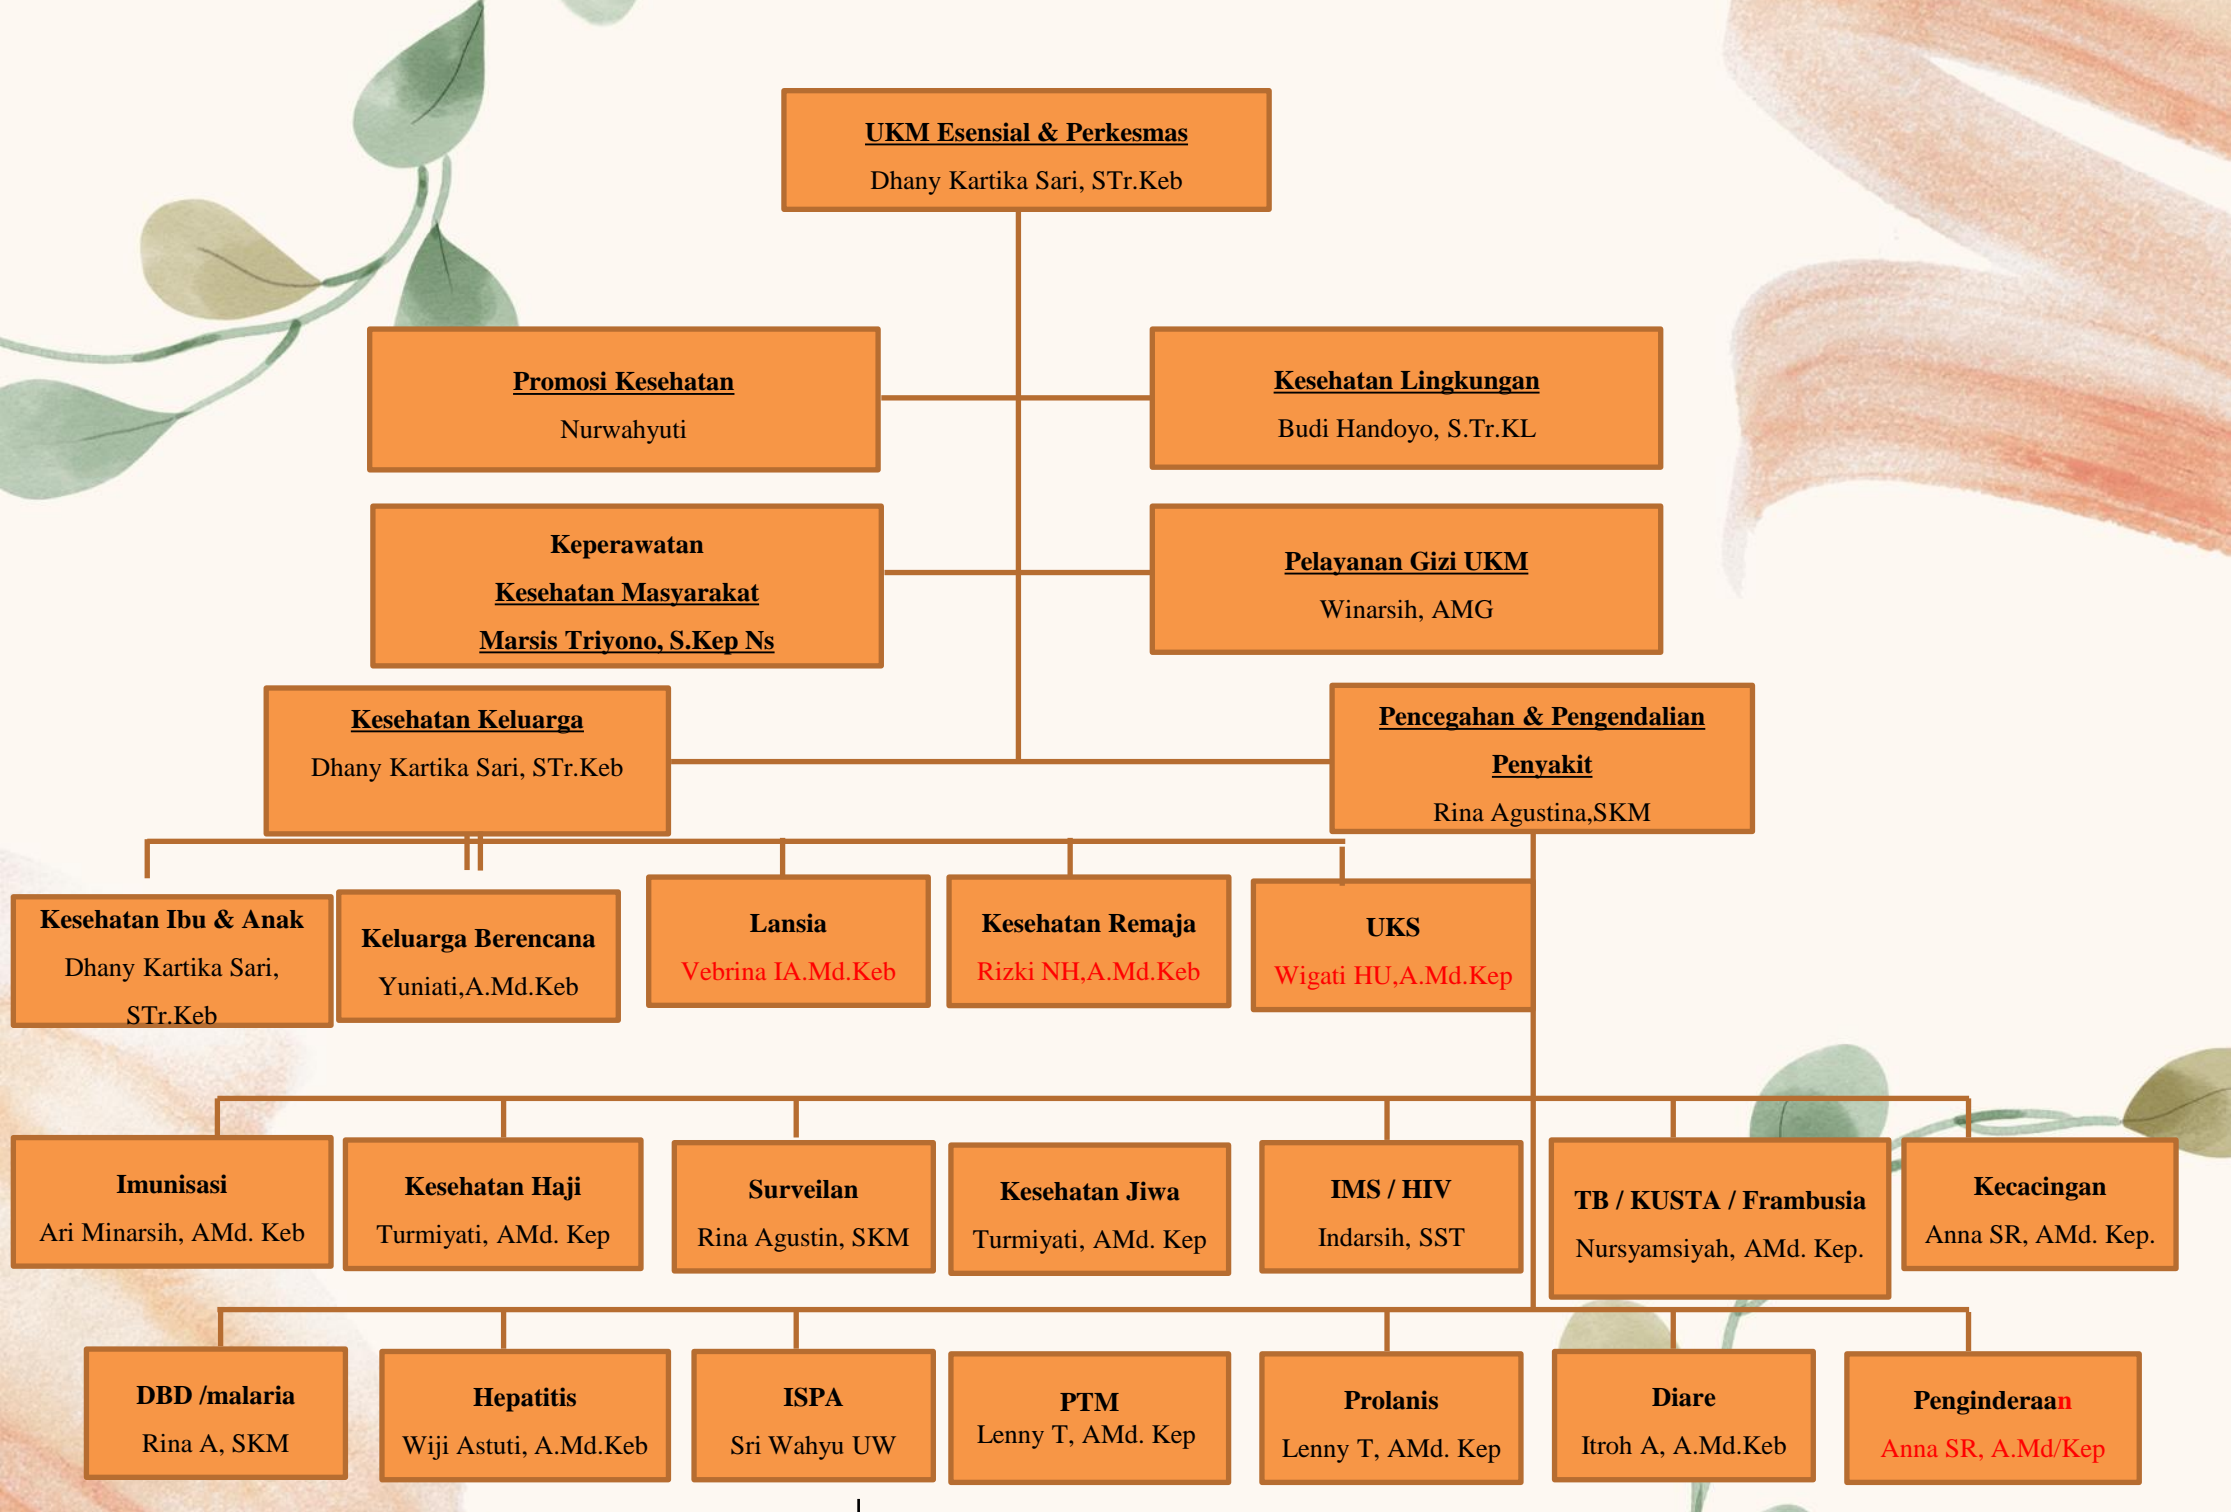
UKM Esensial & Perkesmas
Dhany Kartika Sari, STr.Keb

Promosi Kesehatan
Nurwahyuti

Kesehatan Lingkungan
Budi Handoyo, S.Tr.KL

Keperawatan
Kesehatan Masyarakat
Marsis Triyono, S.Kep Ns

Pelayanan Gizi UKM
Winarsih, AMG

Kesehatan Keluarga
Dhany Kartika Sari, STr.Keb

Pencegahan & Pengendalian Penyakit
Rina Agustina,SKM

Kesehatan Ibu & Anak
Dhany Kartika Sari, STr.Keb

Keluarga Berencana
Yuniati,A.Md.Keb

Lansia
Vebrina IA.Md.Keb

Kesehatan Remaja
Rizki NH,A.Md.Keb

UKS
Wigati HU,A.Md.Kep

Imunisasi
Ari Minarsih, AMd. Keb

Kesehatan Haji
Turmiyati, AMd. Kep

Surveilan
Rina Agustin, SKM

Kesehatan Jiwa
Turmiyati, AMd. Kep

IMS / HIV
Indarsih, SST

TB / KUSTA / Frambusia
Nursyamsiyah, AMd. Kep.

Kecacingan
Anna SR, AMd. Kep.

DBD /malaria
Rina A, SKM

Hepatitis
Wiji Astuti, A.Md.Keb

ISPA
Sri Wahyu UW

PTM
Lenny T, AMd. Kep

Prolanis
Lenny T, AMd. Kep

Diare
Itroh A, A.Md.Keb

Penginderaan
Anna SR, A.Md/Kep